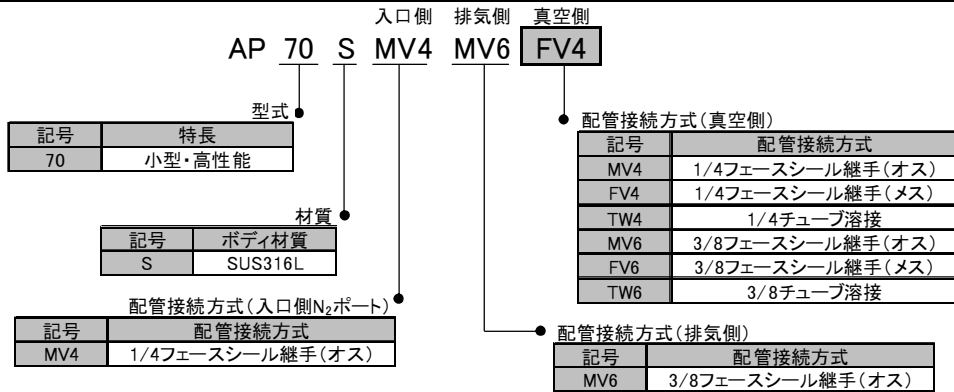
入口側　排気側　真空側

AP 70 S MV4 MV6 FV4

型式

| 記号 | 特長 |
|---|---|
| 70 | 小型・高性能 |

材質

| 記号 | ボディ材質 |
|---|---|
| S | SUS316L |

配管接続方式（入口側$N_2$ポート）

| 記号 | 配管接続方式 |
|---|---|
| MV4 | 1/4フェースシール継手（オス） |

配管接続方式（真空側）

| 記号 | 配管接続方式 |
|---|---|
| MV4 | 1/4フェースシール継手（オス） |
| FV4 | 1/4フェースシール継手（メス） |
| TW4 | 1/4チューブ溶接 |
| MV6 | 3/8フェースシール継手（オス） |
| FV6 | 3/8フェースシール継手（メス） |
| TW6 | 3/8チューブ溶接 |

配管接続方式（排気側）

| 記号 | 配管接続方式 |
|---|---|
| MV6 | 3/8フェースシール継手（オス） |